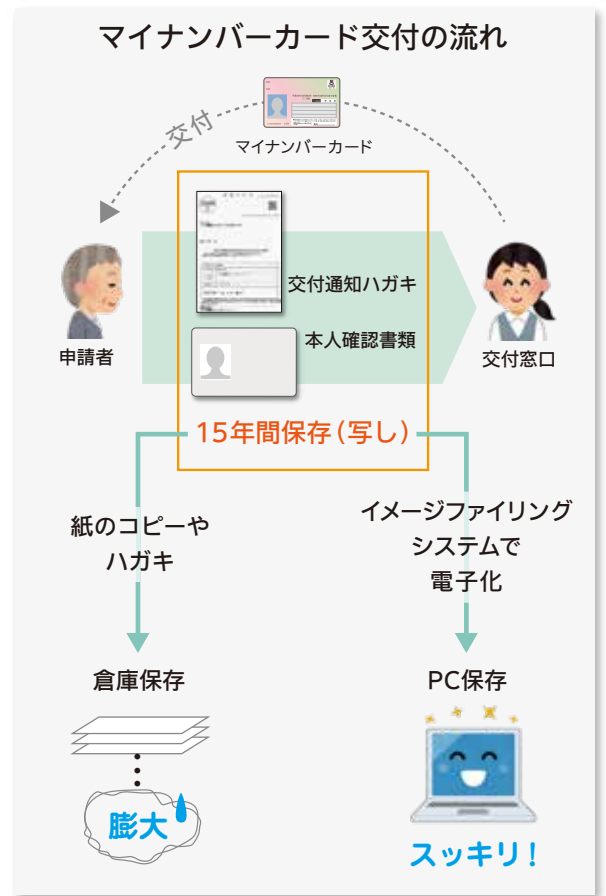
マイナンバーカード交付の流れ

交付

マイナンバーカード

交付通知ハガキ

本人確認書類

申請者

交付窓口

15年間保存（写し）

紙のコピーやハガキ

イメージファイリングシステムで電子化

倉庫保存

PC保存

膨大

スッキリ！